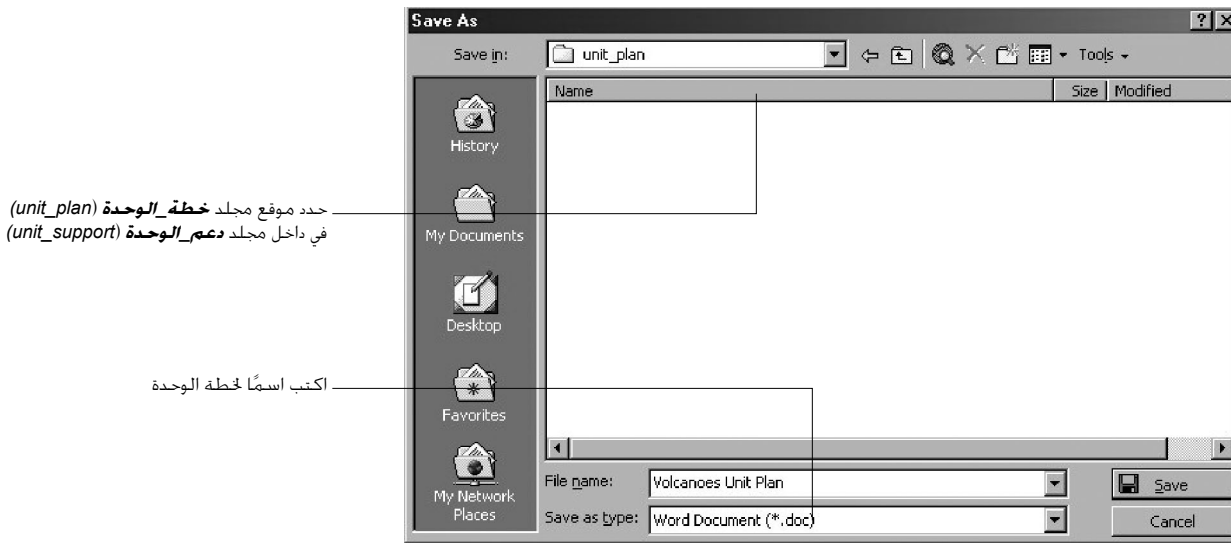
حدد موقع مجلد **خطة_الوحدة** (*unit_plan*)
في داخل مجلد **دعم_الوحدة** (*unit_support*)

اكتب اسمًا لخطة الوحدة

Save As

?
X

Save in:
unit_plan
Tools

History
My Documents
Desktop
Favorites
My Network Places

Name
Size
Modified

File name:
Volcanoes Unit Plan
Save as type:
Word Document (*.doc)

Save
Cancel